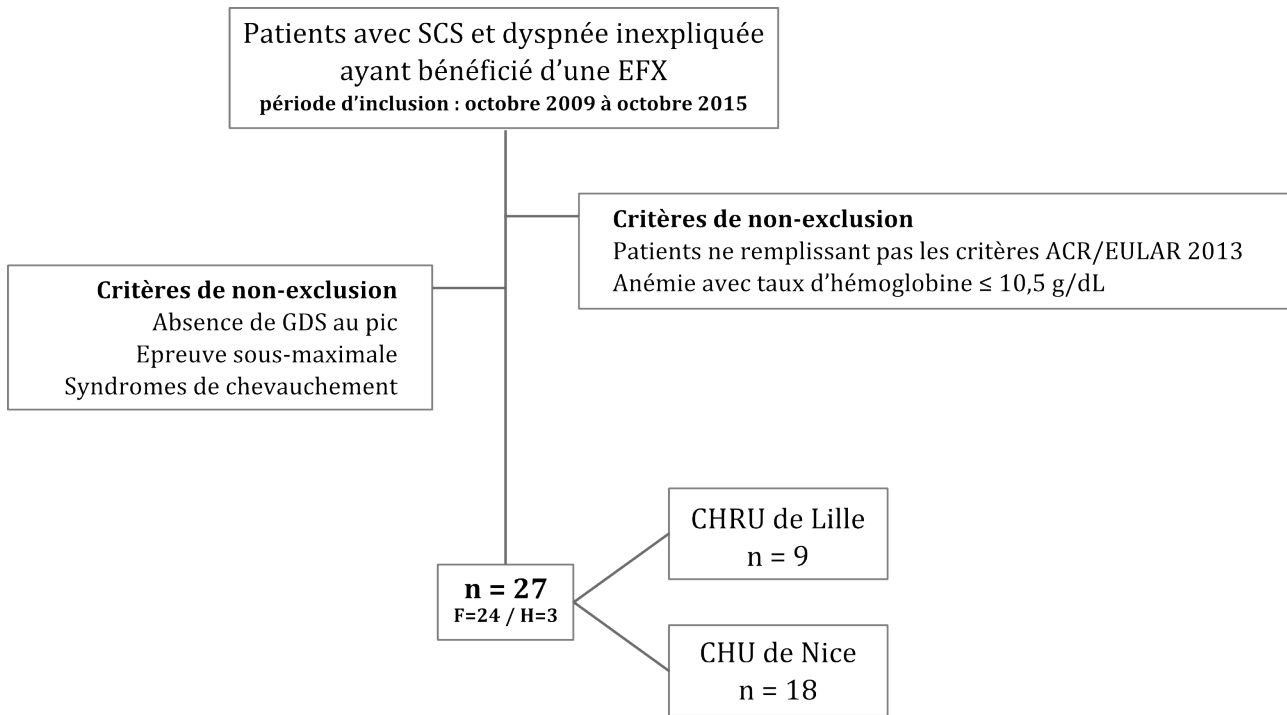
Patients avec SCS et dyspnée inexpliquée ayant bénéficié d'une EFX
période d'inclusion : octobre 2009 à octobre 2015

Critères de non-exclusion
Patients ne remplissant pas les critères ACR/EULAR 2013
Anémie avec taux d'hémoglobine ≤ 10,5 g/dL

Critères de non-exclusion
Absence de GDS au pic
Epreuve sous-maximale
Syndromes de chevauchement

n = 27
F=24 / H=3

CHRU de Lille
n = 9

CHU de Nice
n = 18